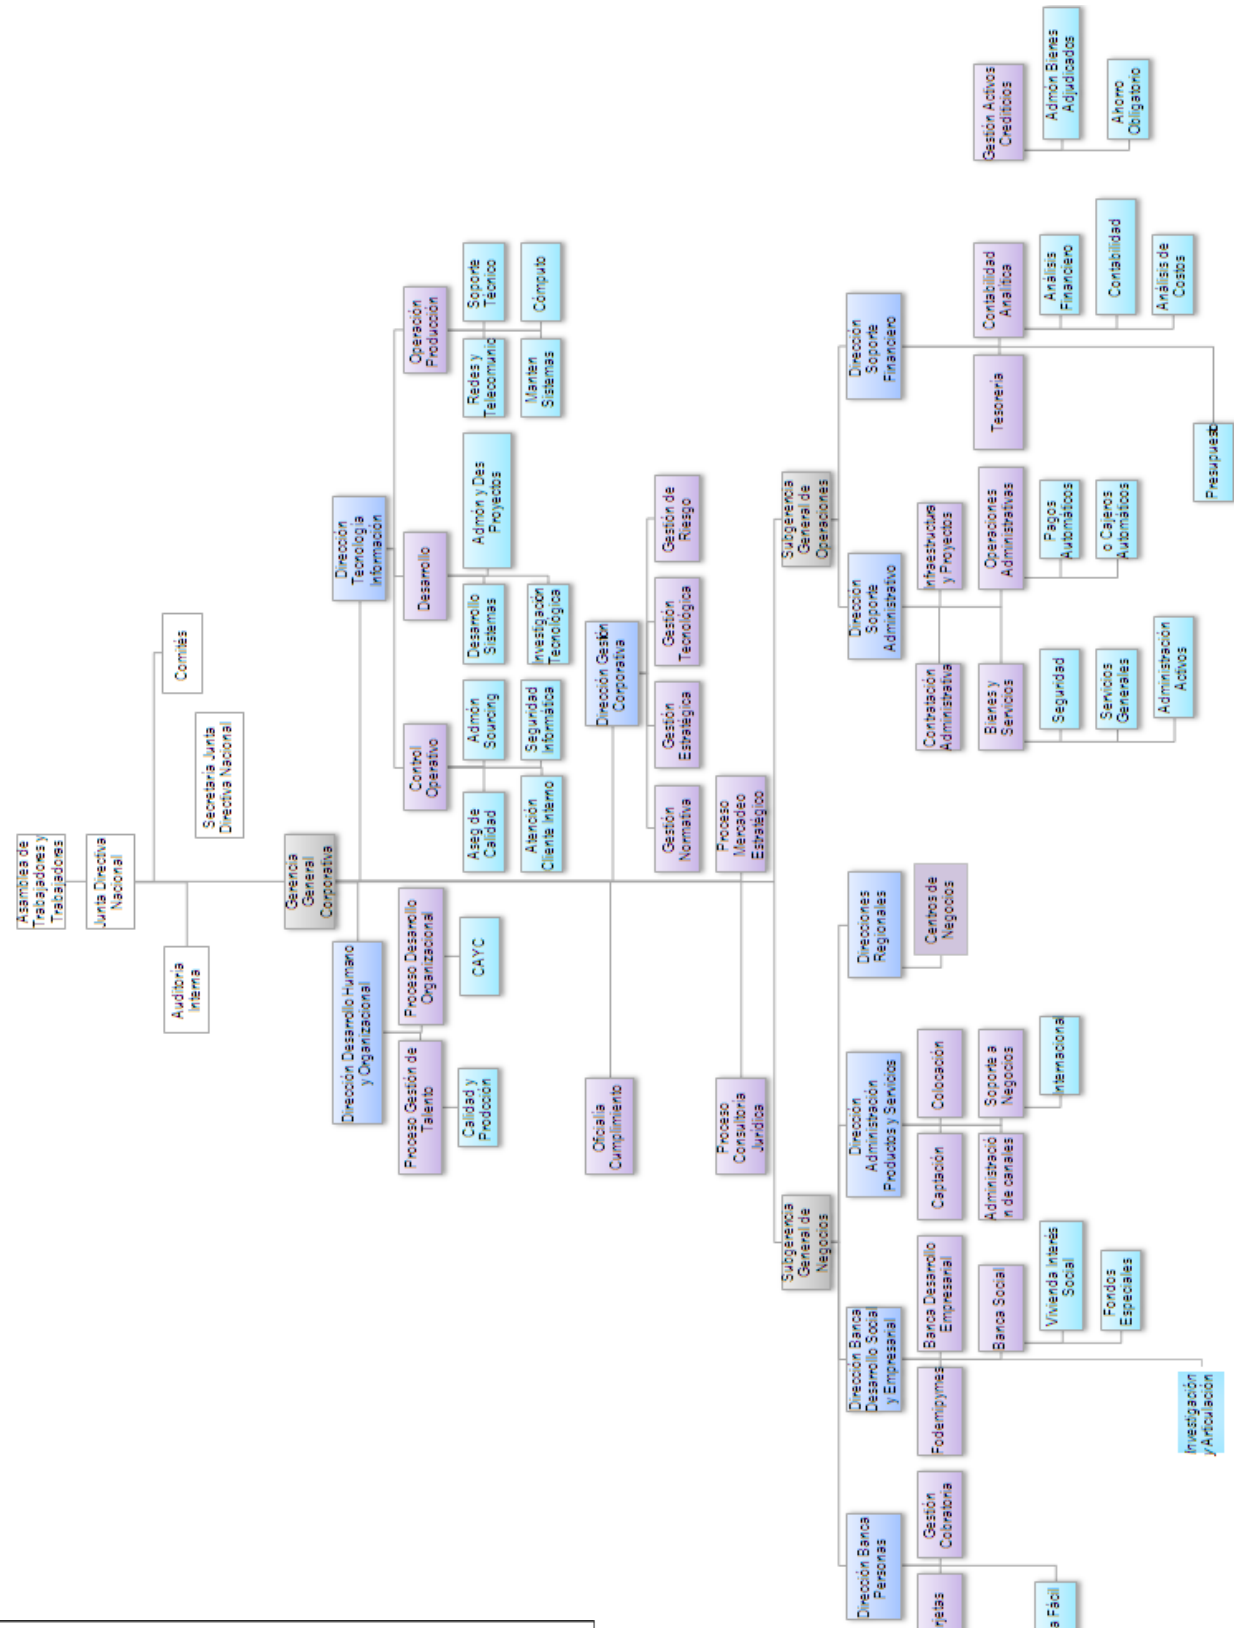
Asamblea de Trabajadores y Trabajadoras

Junta Directiva Nacional

Auditoría Interna

Comités

Secretaría Junta Directiva Nacional

Gerencia General Corporativa

Dirección Desarrollo Humano y Organizacional

Proceso Desarrollo Organizacional

CAYC

Proceso Gestión de Talento

Calidad y Prodcción

Dirección Tecnología Información

Control Operativo

Aseg de Calidad

Admon Sourcing

Atención Cliente Interno

Seguridad Informática

Desarrollo

Desarrollo Sistemas

Investigación Tecnológica

Admon y Des Proyectos

Operación Producción

Redes y Telecomunic

Mantan Sistemas

Soporte Técnico

Cómputo

Oficialía Cumplimiento

Dirección Gestión Corporativa

Gestión Normativa

Gestión Estratégica

Gestión Tecnológica

Gestión de Riesgo

Proceso Mercadeo Estratégico

Proceso Consultoría Jurídica

Subgerencia General de Operaciones

Dirección Soporte Administrativo

Contratación Administrativa

Infraestructura y Proyectos

Bienes y Servicios

Seguridad

Servicios Generales

Administración Activos

Operaciones Administrativas

Pagos Automáticos

o Cajeros Automáticos

Dirección Soporte Financiero

Tesorería

Contabilidad Analítica

Análisis Financiero

Contabilidad

Análisis de Costos

Presupuesto

Gestión Activos Crediticios

Admon Bienes Adjudicados

Ahorro Obligatorio

Subgerencia General de Negocios

Direcciones Regionales

Centros de Negocios

Dirección Administración Productos y Servicios

Colocación

Captación

Soporte a Negocios

Administració n de canales

Internacional

Dirección Banca Desarrollo Social y Empresarial

Banca Desarrollo Empresarial

Banca Social

Vivienda Interés Social

Fondos Especiales

Fodemipymes

Investigación y Articulación

Dirección Banca Personas

Gestión Cobratoria

rjetas

a Fácil